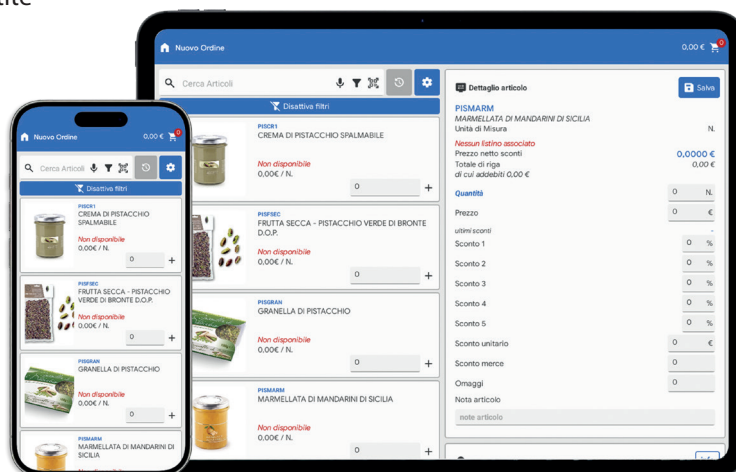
itte

Nuovo Ordine
0,00 €
0

Cerca Articoli
Disattiva filtri

PISCR1
CREMA DI PISTACCHIO SPALMABILE
Non disponibile
0,00€ / N.
0
+

PISFSEC
FRUTTA SECCA - PISTACCHIO VERDE DI BRONTE D.O.P.
Non disponibile
0,00€ / N.
0
+

PISGRAN
GRANELLA DI PISTACCHIO
Non disponibile
0,00€ / N.
0
+

PISMARM
MARMELLATA DI MANDARINI DI SICILIA
Non disponibile
0,00€ / N.
0
+

Dettaglio articolo
Salva
PISMARM
MARMELLATA DI MANDARINI DI SICILIA
Unità di Misura
N.
Nessun listino associato
Prezzo netto sconti
0,0000 €
Totale di riga
0,00 €
di cui addebiti 0,00 €
Quantità
0
N.
Prezzo
0
€
ultimi sconti
-
Sconto 1
0
%
Sconto 2
0
%
Sconto 3
0
%
Sconto 4
0
%
Sconto 5
0
%
Sconto unitario
0
€
Sconto merce
0
Omaggi
0
Nota articolo
note articolo

Nuovo Ordine
0,00 €
0
Cerca Articoli
Disattiva filtri
PISCR1
CREMA DI PISTACCHIO SPALMABILE
Non disponibile
0,00€ / N.
0
+
PISFSEC
FRUTTA SECCA - PISTACCHIO VERDE DI BRONTE D.O.P.
Non disponibile
0,00€ / N.
0
+
PISGRAN
GRANELLA DI PISTACCHIO
Non disponibile
0,00€ / N.
0
+
PISMARM
MARMELLATA DI MANDARINI DI SICILIA
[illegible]